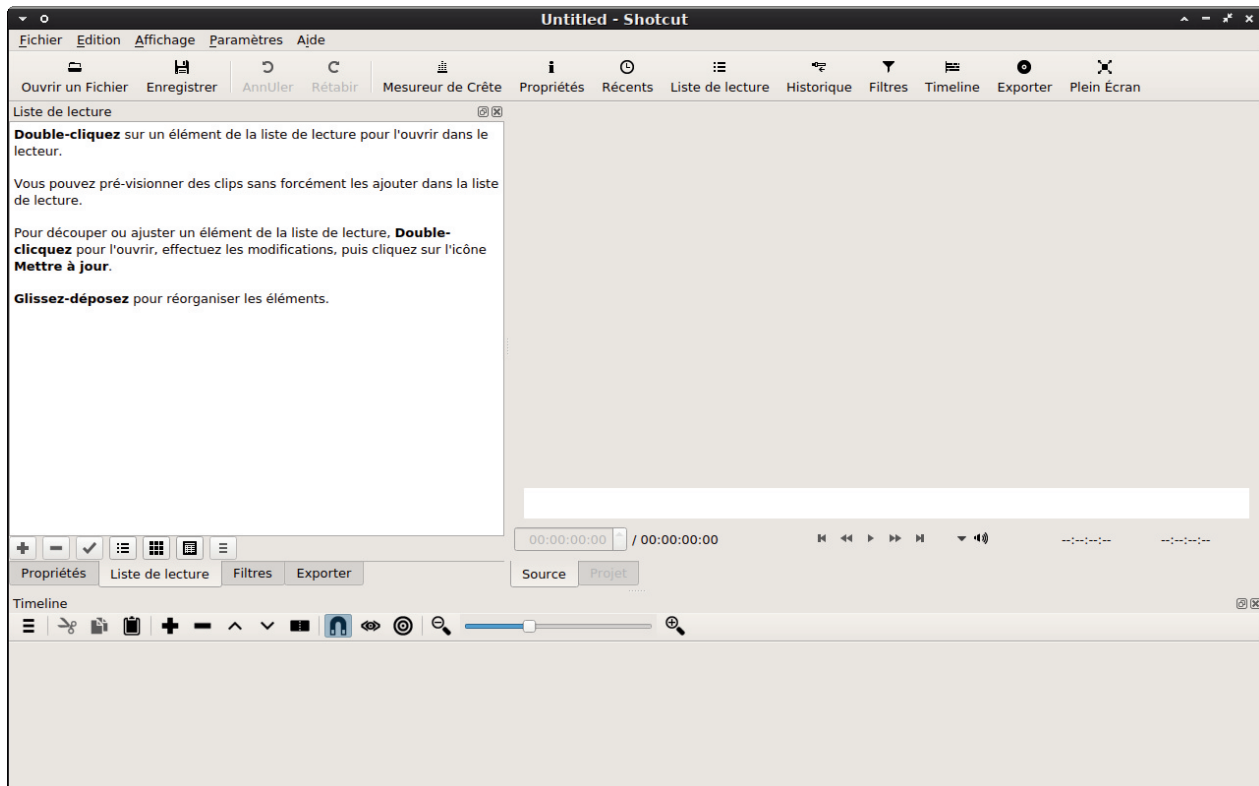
Untitled - Shotcut

Fichier Edition Affichage Paramètres Aide

Ouvrir un Fichier Enregistrer AnnUler Rétablr Mesureur de Crête Propriétés Récents Liste de lecture Historique Filtres Timeline Exporter Plein Écran

Liste de lecture

**Double-cliquez** sur un élément de la liste de lecture pour l'ouvrir dans le lecteur.

Vous pouvez pré-visionner des clips sans forcément les ajouter dans la liste de lecture.

Pour découper ou ajuster un élément de la liste de lecture, **Double-cliquez** pour l'ouvrir, effectuez les modifications, puis cliquez sur l'icône **Mettre à jour**.

**Glissez-déposez** pour réorganiser les éléments.

00:00:00:00 / 00:00:00:00

--:--:--:-- --:--:--:--

Propriétés Liste de lecture Filtres Exporter

Source Projet

Timeline